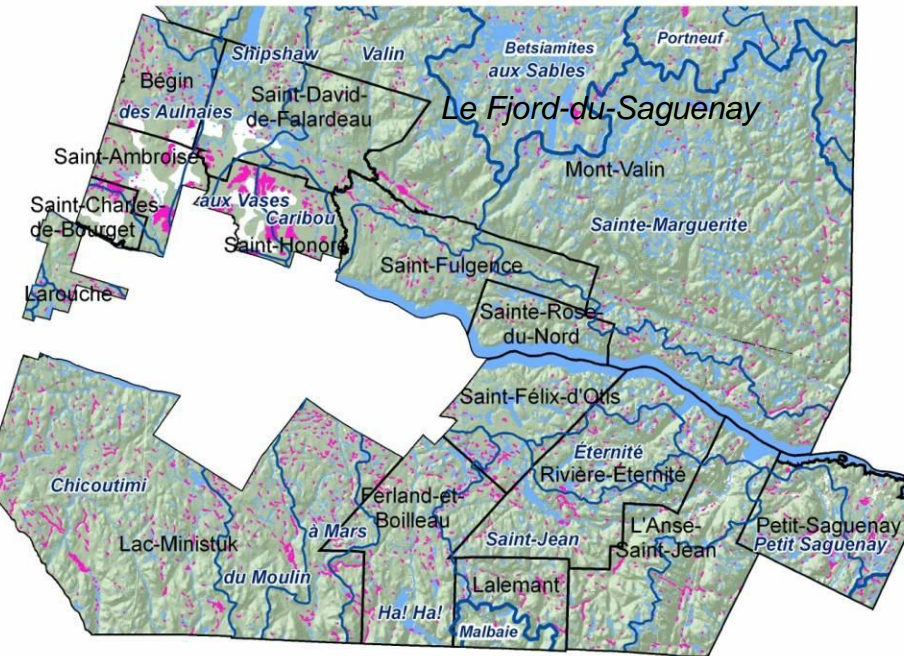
Shipshaw
Valin
Betsiamites
aux Sables
Portneuf
Bégin
des Aulnaies
Saint-David-de-Falardeau
Le Fjord-du-Saguenay
Saint-Ambroise
Mont-Valin
Saint-Charles-de-Bourget
aux Vases
Caribou
Sainte-Marguerite
Saint-Honoré
Saint-Fulgence
Larouche
Sainte-Rose-du-Nord
Saint-Félix-d'Otis
Éternité
Rivière-Éternité
Chicoutimi
Ferland-et-Boilleau
à Mars
L'Anse-Saint-Jean
Petit-Saguenay
Petit Saguenay
Saint-Jean
Lac-Ministuk
du Moulin
Lalemant
Ha! Ha!
Malbaie